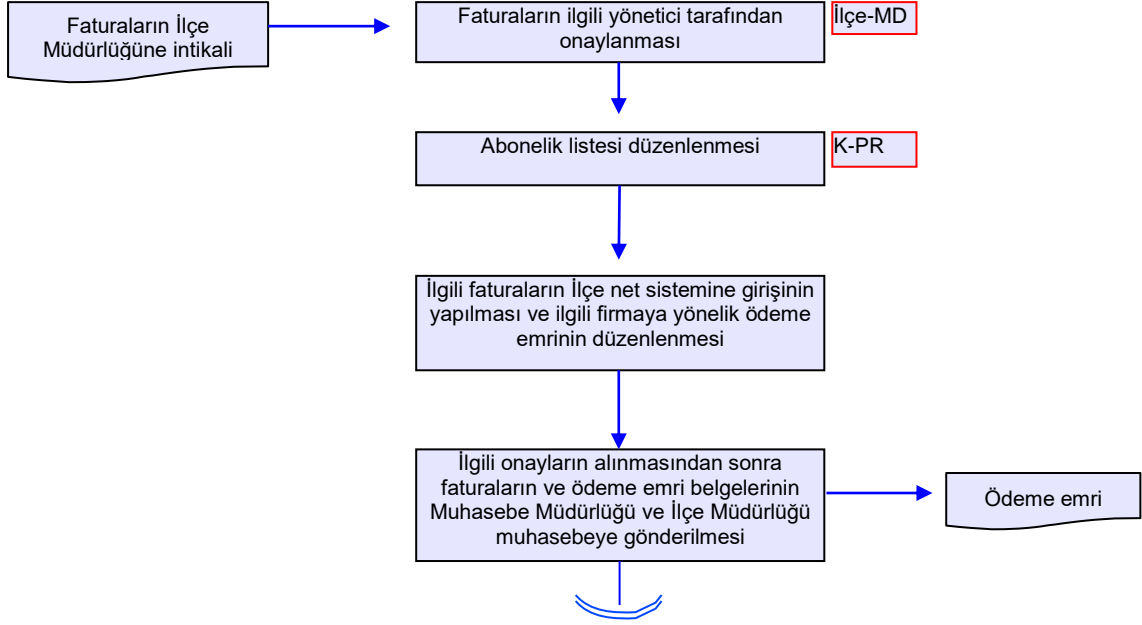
Faturaların İlçe Müdürlüğüne intikali

Faturaların ilgili yönetici tarafından onaylanması

İlçe-MD

Abonelik listesi düzenlenmesi

K-PR

İlgili faturaların İlçe net sistemine girişinin yapılması ve ilgili firmaya yönelik ödeme emrinin düzenlenmesi

İlgili onayların alınmasından sonra faturaların ve ödeme emri belgelerinin Muhasebe Müdürlüğü ve İlçe Müdürlüğü muhasebeye gönderilmesi

Ödeme emri